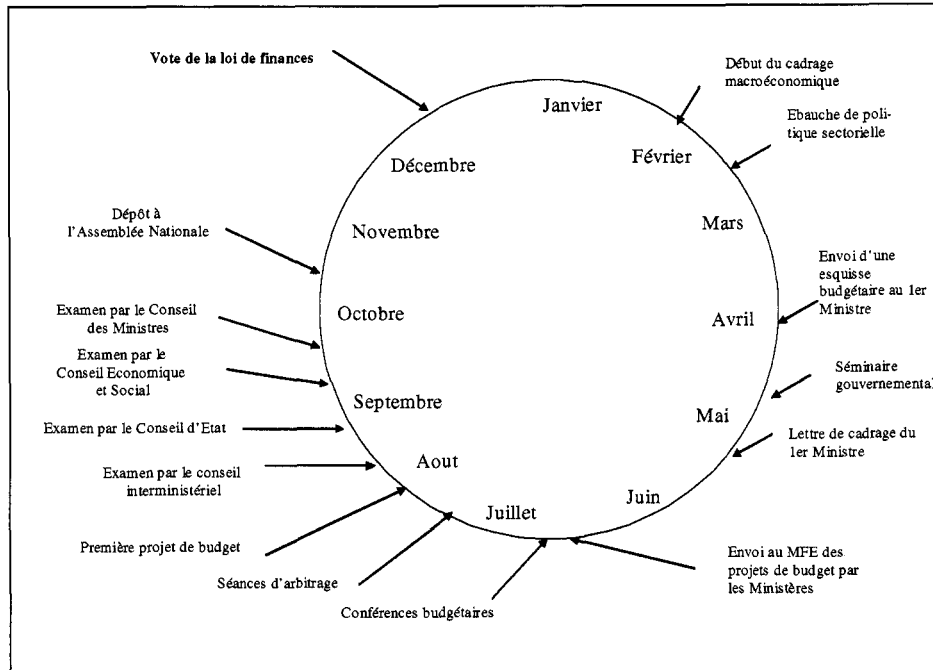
Vote de la loi de finances

Début du cadrage macroéconomique

Ebauche de politique sectorielle

Janvier

Février

Mars

Avril

Mai

Juin

Juillet

Aout

Septembre

Octobre

Novembre

Décembre

Envoi d'une esquisse budgétaire au 1er Ministre

Séminaire gouvernemental

Lettre de cadrage du 1er Ministre

Envoi au MFE des projets de budget par les Ministères

Conférences budgétaires

Séances d'arbitrage

Première projet de budget

Examen par le conseil interministériel

Examen par le Conseil d'Etat

Examen par le Conseil Economique et Social

Examen par le Conseil des Ministres

Dépôt à l'Assemblée Nationale